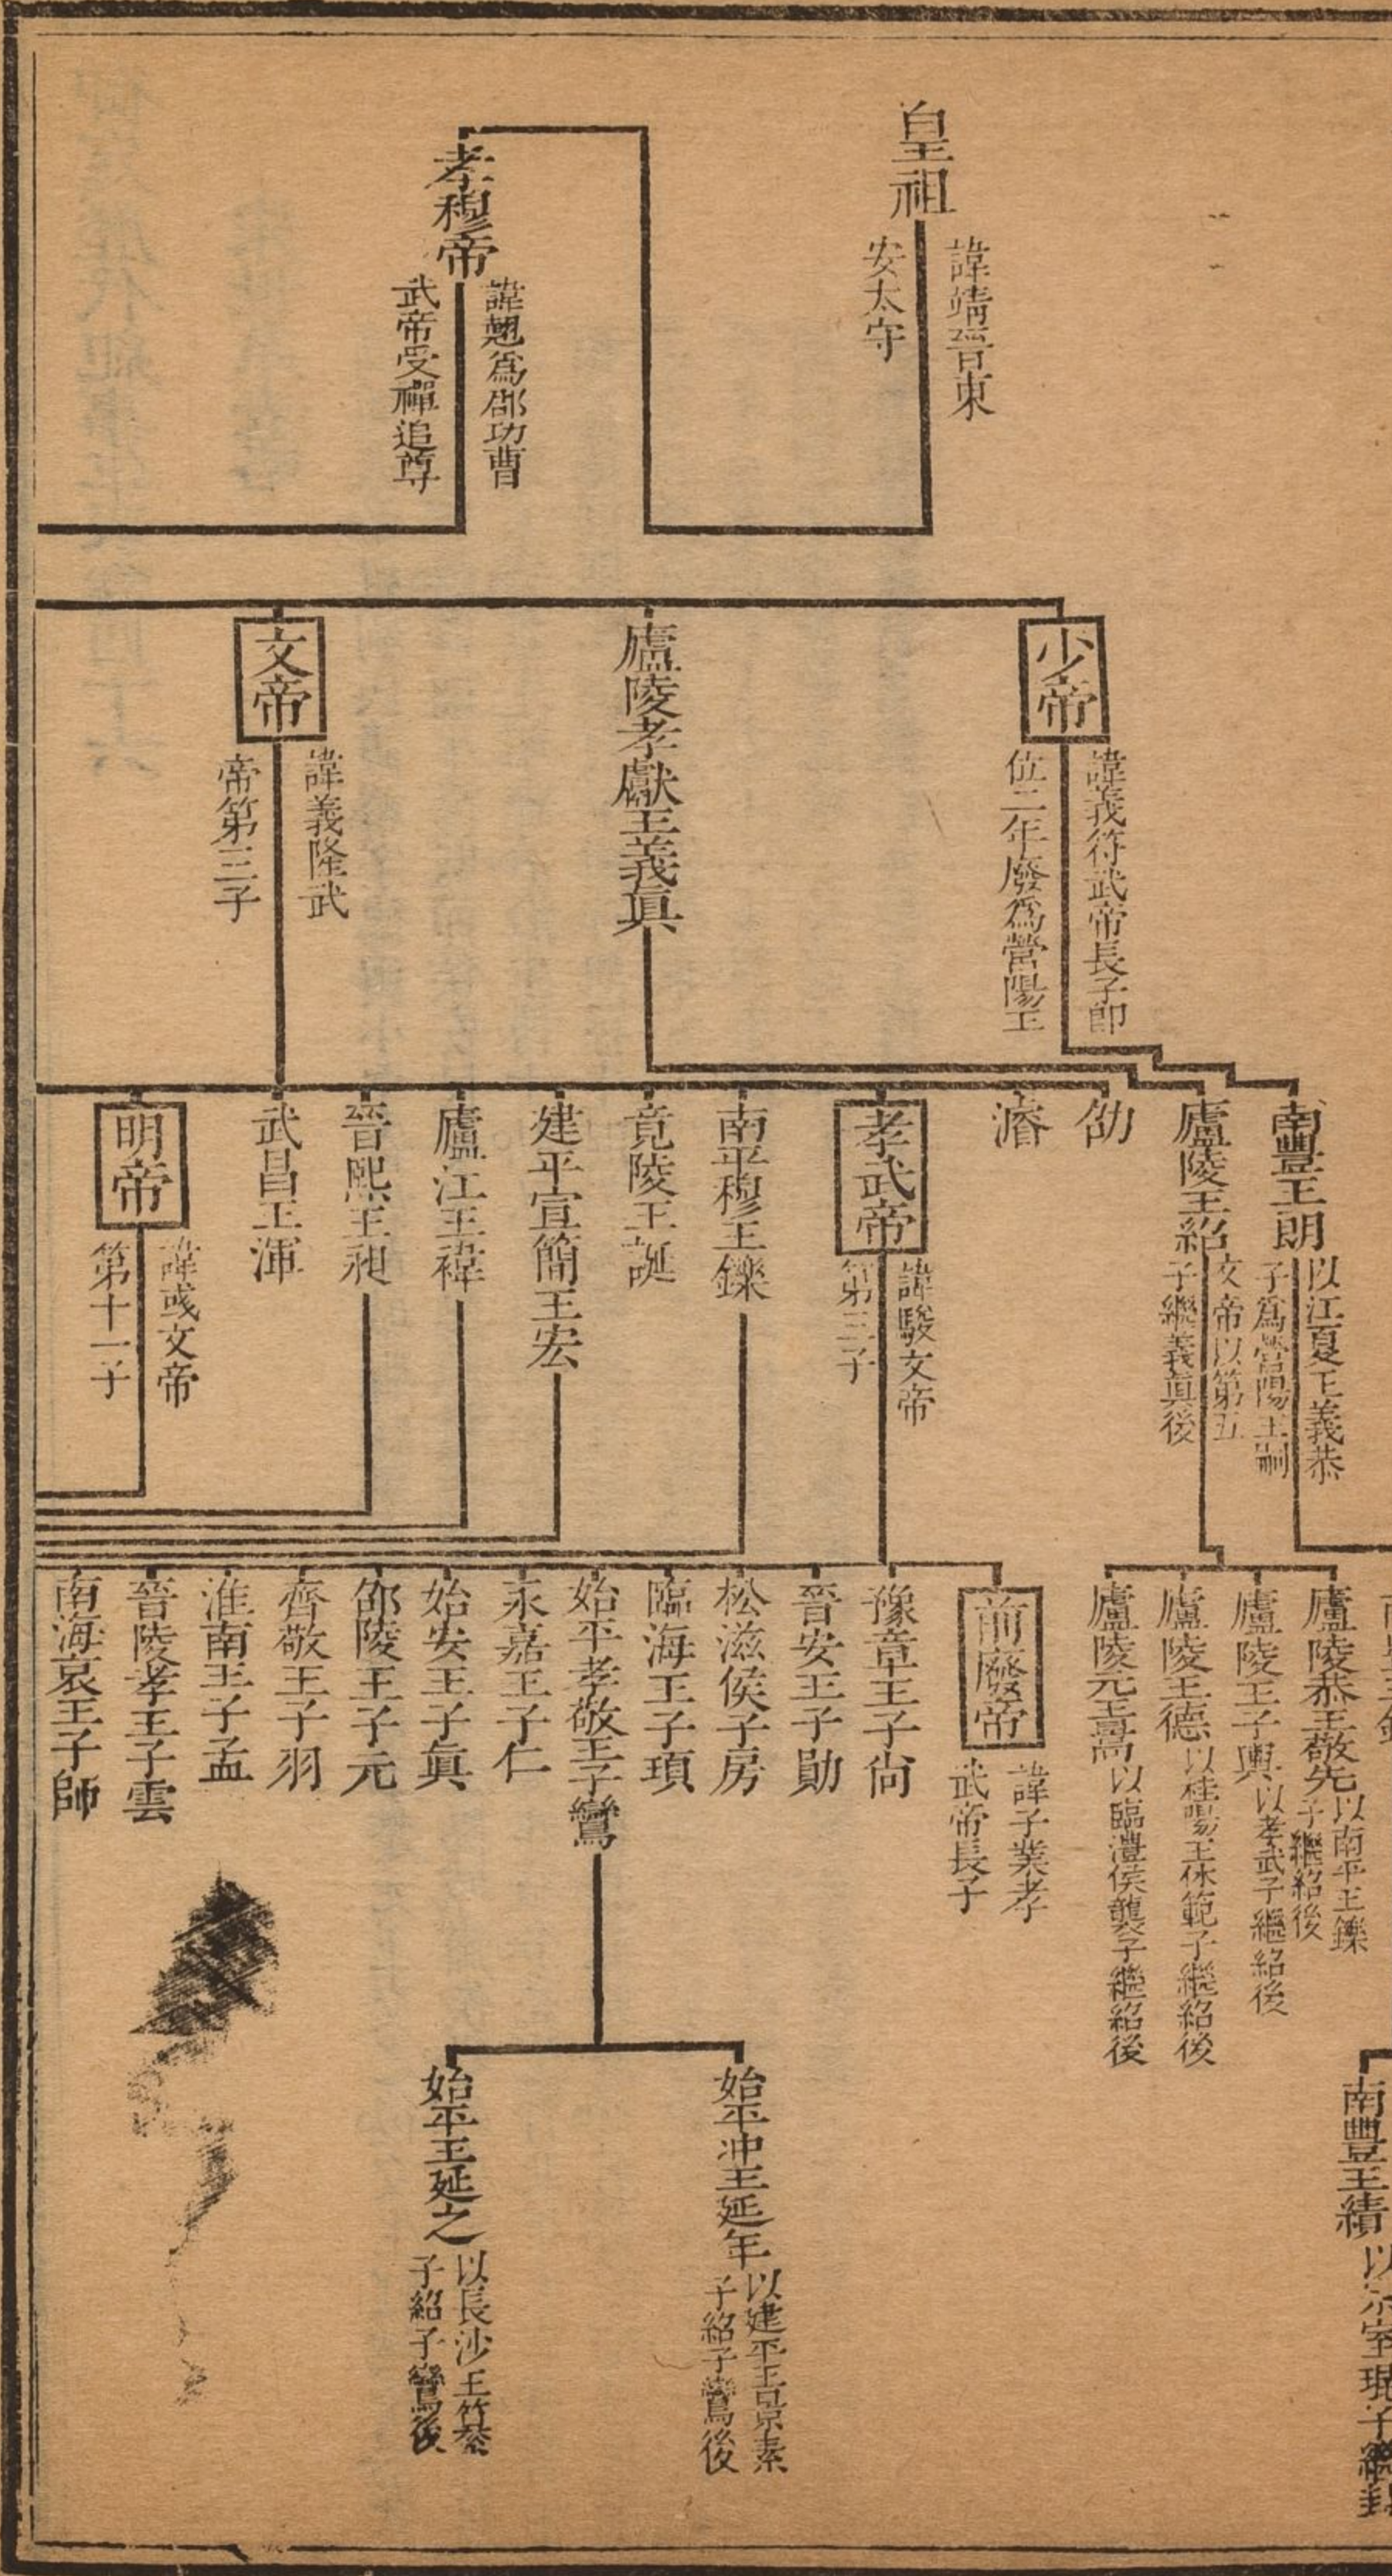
皇祖
諱靖晉東安太守

孝穆帝
諱翹爲郡功曹武帝受禪追尊

少帝
諱義符武帝長子即位二年廢爲營陽王

廬陵孝獻王義真

文帝
諱義隆武帝第三子

南豐王朗
以江夏王義恭子爲營陽王嗣

廬陵王紹
文帝以第五子繼義真後

劭

濬

孝武帝
諱駿文帝第三子

南平穆王鑠

竟陵王誕

建平宣簡王宏

廬江王禕

晉熙王昶

武昌王渾

明帝
諱彧文帝第十一子

廬陵恭王敬先
以南平王鑠子繼紹後

廬陵王子輿
以孝武子繼紹後

廬陵王德
以桂陽王休範子繼紹後

廬陵元王壽
以臨澧侯韞子繼紹後

前廢帝
諱子業孝武帝長子

豫章王子尚

晉安王子勛

松滋侯子房

臨海王子頊

始平孝敬王子鸞

永嘉王子仁

始安王子真

邵陵王子元

齊敬王子羽

淮南王子孟

晉陵孝王子雲

南海哀王子師

始平冲王延年
以建平王景素子紹子鸞後

始平王延之
以長沙王纂子紹子鸞後

南豐王績
以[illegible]

南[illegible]